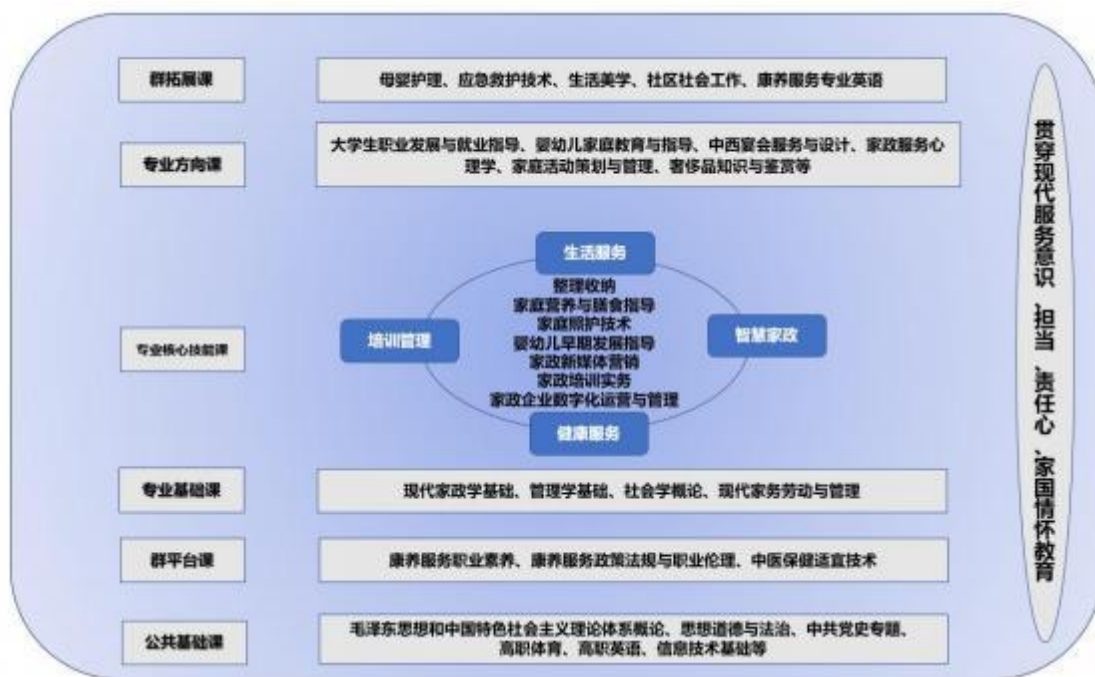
群拓展课

母婴护理、应急救护技术、生活美学、社区社会工作、康养服务专业英语

专业方向课

大学生职业发展与就业指导、婴幼儿家庭教育与指导、中西宴会服务与设计、家政服务心理学、家庭活动策划与管理、奢侈品知识与鉴赏等

专业核心技能课

生活服务

培训管理

整理收纳
家庭营养与膳食指导
家庭照护技术
婴幼儿早期发展指导
家政新媒体营销
家政培训实务
家政企业数字化运营与管理

智慧家政

健康服务

专业基础课

现代家政学基础、管理学基础、社会学概论、现代家务劳动与管理

群平台课

康养服务职业素养、康养服务政策法规与职业伦理、中医保健适宜技术

公共基础课

毛泽东思想和中国特色社会主义理论体系概论、思想道德与法治、中共党史专题、高职体育、高职英语、信息技术基础等

贯穿现代服务意识、担当、责任心、家国情怀教育